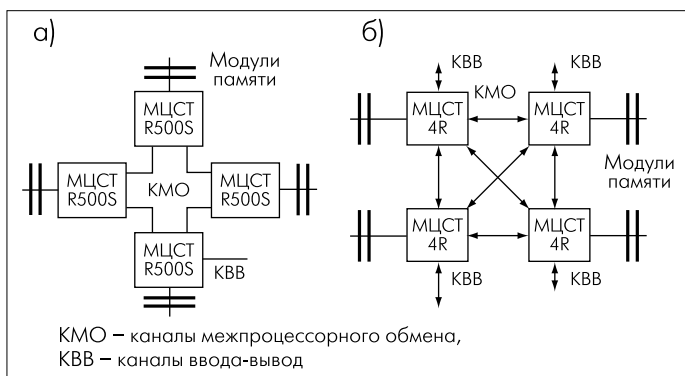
а)

Модули памяти

МЦСТ R500S

МЦСТ R500S

КМО

МЦСТ R500S

МЦСТ R500S

КВВ

б)

КВВ

КВВ

КМО

МЦСТ 4R

МЦСТ 4R

Модули памяти

МЦСТ 4R

МЦСТ 4R

КВВ

КВВ

КМО – каналы межпроцессорного обмена,
КВВ – каналы ввода-вывод